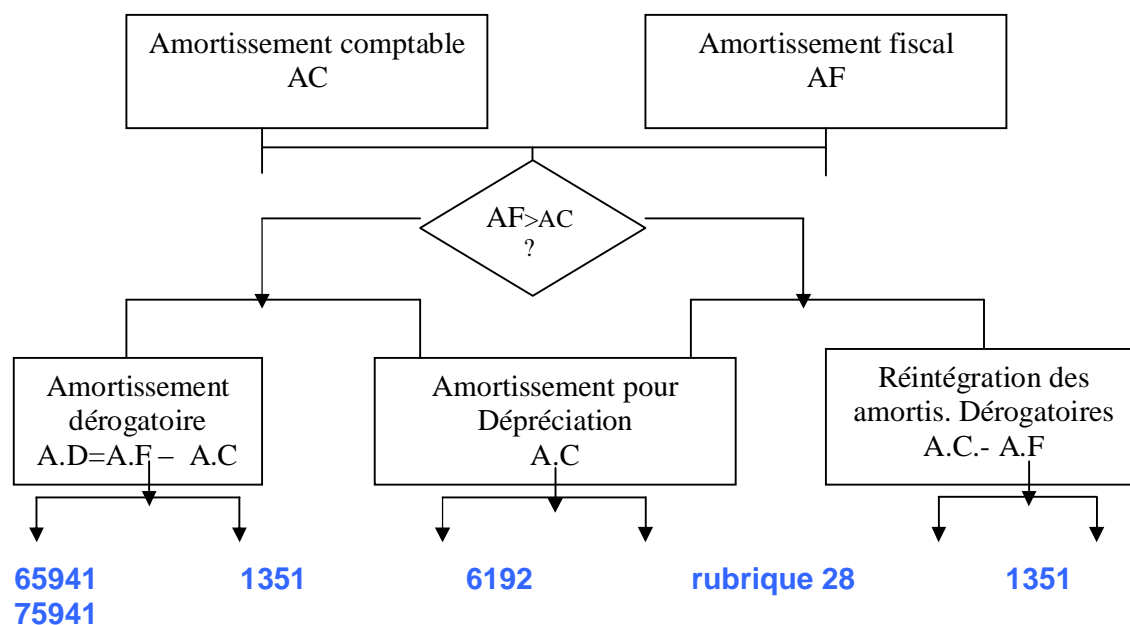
Amortissement comptable
AC

Amortissement fiscal
AF

AF>AC
?

Amortissement dérogatoire
A.D=A.F – A.C

Amortissement pour Dépréciation
A.C

Réintégration des amortis. Dérogatoires
A.C.- A.F

65941

1351

6192

rubrique 28

1351

75941